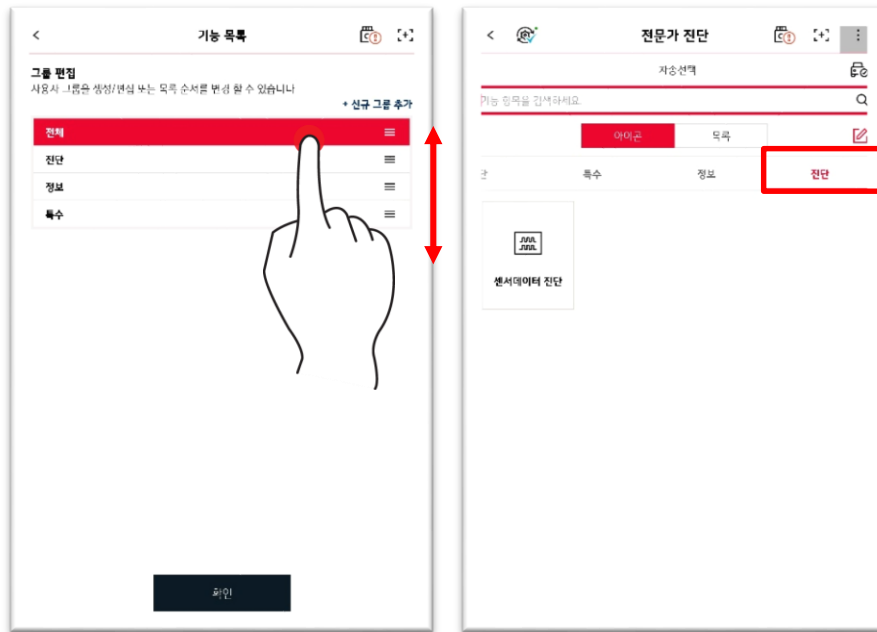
기능 목록

그룹 편집
사용자 그룹을 생성/편집 또는 목록 순서를 변경 할 수 있습니다

+ 신규 그룹 추가

전체
진단
정보
특수

확인

전문가 진단

차종선택

기능 항목을 검색하세요.

아이콘
목록

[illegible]
특수
정보
진단

센서데이터 진단